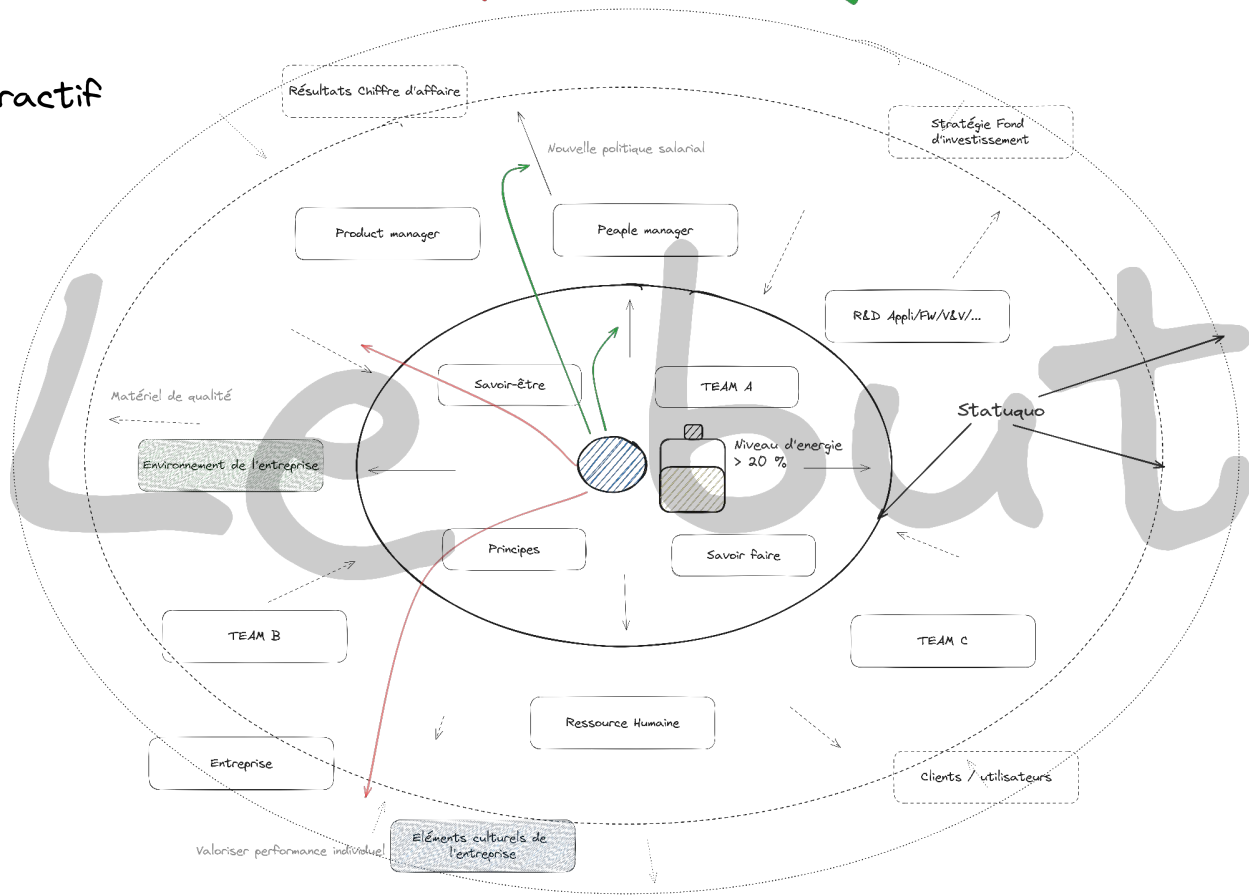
ractif

Résultats Chiffre d'affaire

Nouvelle politique salarial

Stratégie Fond d'investissement

Product manager

People manager

R&D Appli/FW/V&V/...

Savoir-être

TEAM A

Statuquo

Matériel de qualité

Environnement de l'entreprise

Niveau d'energie > 20 %

Principes

Savoir faire

TEAM B

TEAM C

Ressource Humaine

Entreprise

Clients / utilisateurs

Valoriser performance individuel

Eléments culturels de l'entreprise

Le but